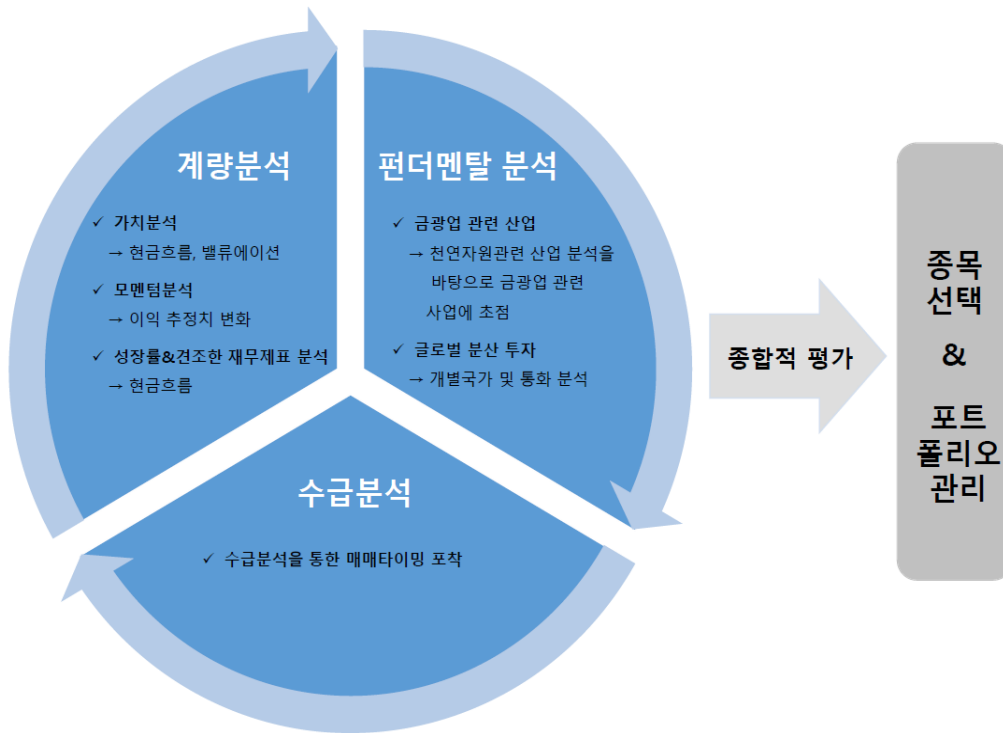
계량분석

✓ 가치분석
→ 현금흐름, 밸류에이션

✓ 모멘텀분석
→ 이익 추정치 변화

✓ 성장률&견조한 재무제표 분석
→ 현금흐름

펀더멘탈 분석

✓ 금광업 관련 산업
→ 천연자원관련 산업 분석을 바탕으로 금광업 관련 사업에 초점

✓ 글로벌 분산 투자
→ 개별국가 및 통화 분석

수급분석

✓ 수급분석을 통한 매매타이밍 포착

종합적 평가

종목
선택
&
포트
폴리오
관리